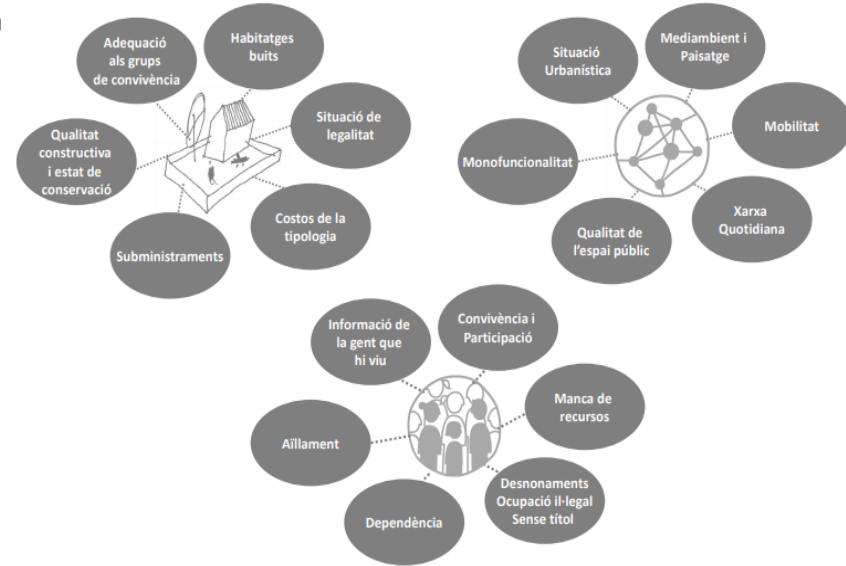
Adequació als grups de convivència

Habitatges buits

Situació de legalitat

Qualitat constructiva i estat de conservació

Costos de la tipologia

Subministraments

Situació Urbanística

Mediambient i Paisatge

Mobilitat

Monofuncionalitat

Xarxa Quotidiana

Qualitat de l'espai públic

Informació de la gent que hi viu

Convivència i Participació

Manca de recursos

Aïllament

Desnonaments Ocupació il·legal Sense títol

Dependència